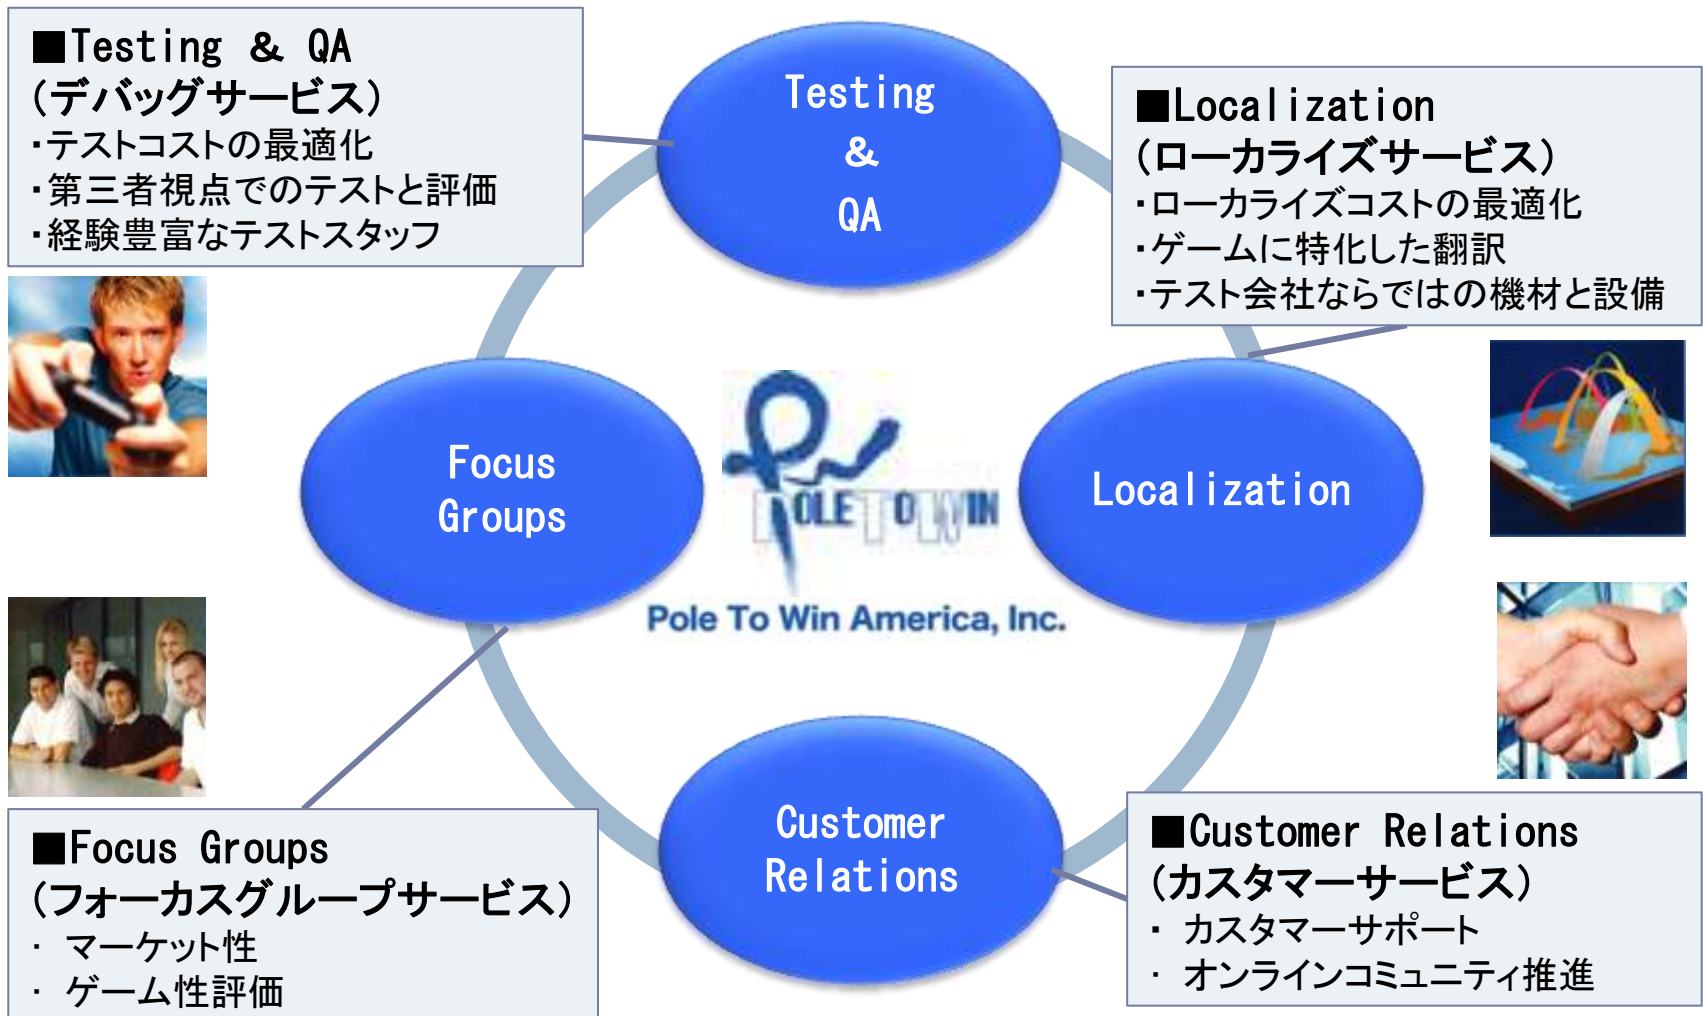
■Testing & QA
(デバッグサービス)
・テストコストの最適化
・第三者視点でのテストと評価
・経験豊富なテストスタッフ

Testing
&
QA

■Localization
(ローカライズサービス)
・ローカライズコストの最適化
・ゲームに特化した翻訳
・テスト会社ならではの機材と設備

Focus Groups

POLE TO WIN
Pole To Win America, Inc.

Localization

Customer Relations

■Focus Groups
(フォーカスグループサービス)
・ マーケット性
・ ゲーム性評価

■Customer Relations
(カスタマーサービス)
・ カスタマーサポート
・ オンラインコミュニティ推進